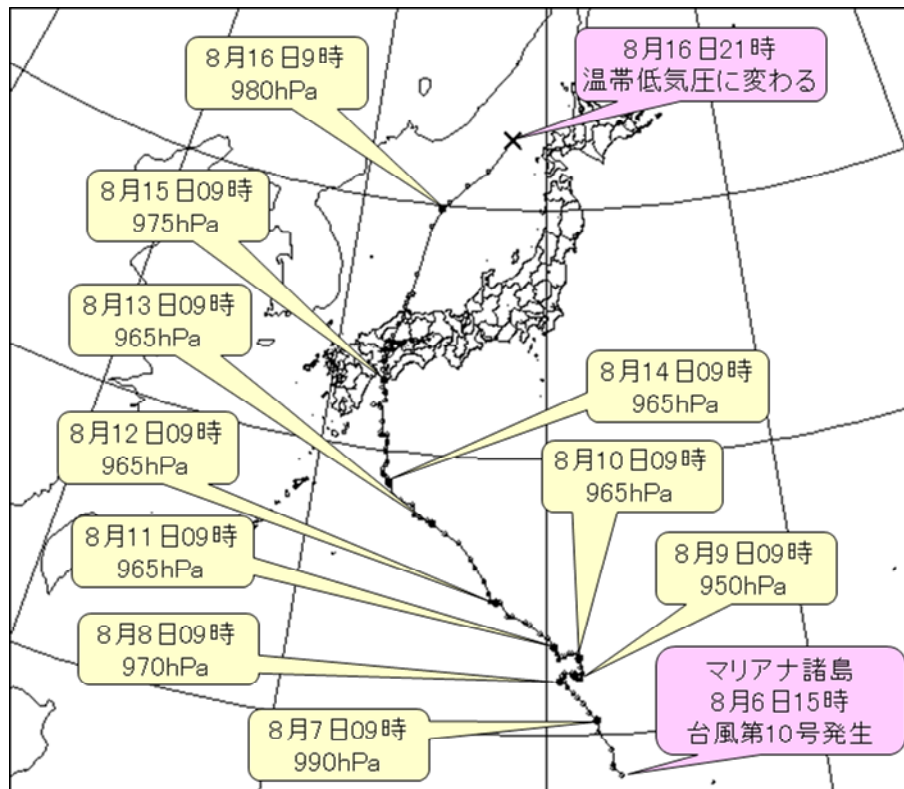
8月16日9時
980hPa

8月16日21時
温帯低気圧に変わる

8月15日09時
975hPa

8月13日09時
965hPa

8月14日09時
965hPa

8月12日09時
965hPa

8月10日09時
965hPa

8月11日09時
965hPa

8月9日09時
950hPa

8月8日09時
970hPa

マリアナ諸島
8月6日15時
台風第10号発生

8月7日09時
990hPa